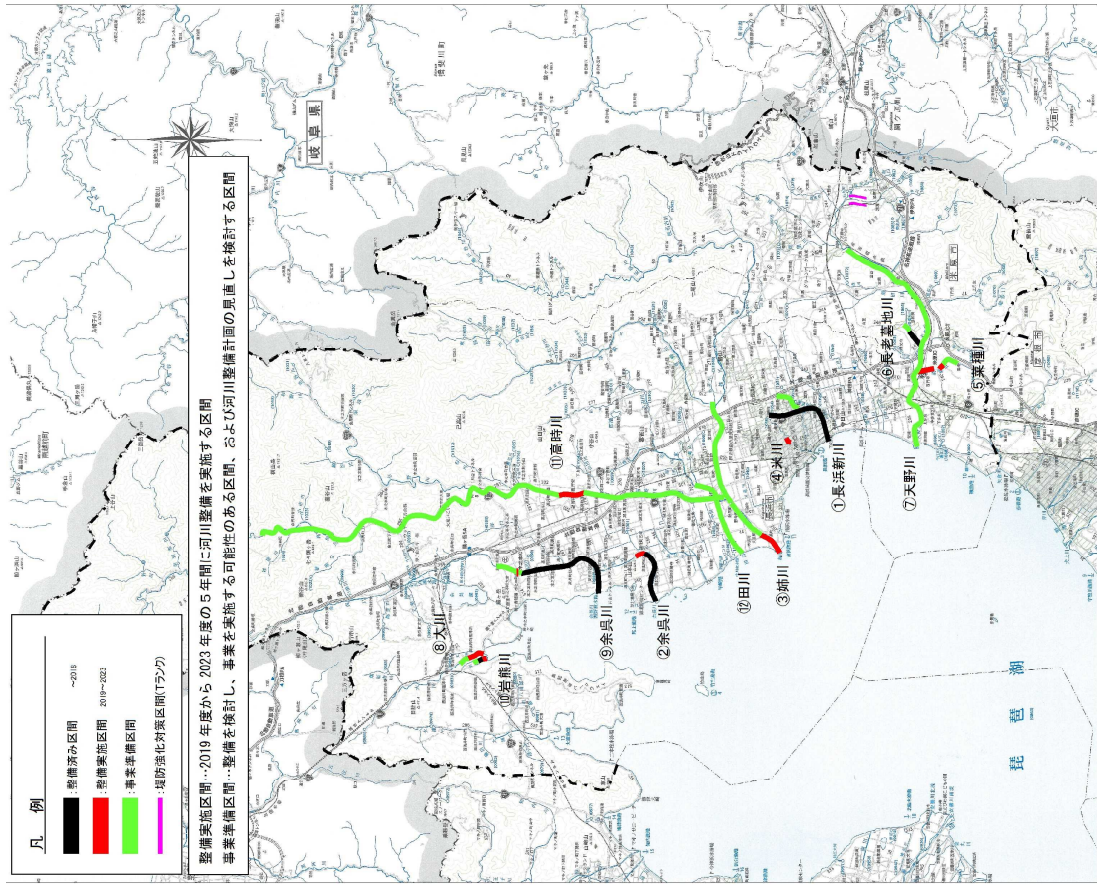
凡例
:整備済み区間 ~2018
:整備実施区間 2019~2023
:事業準備区間
:堤防強化対策区間(Tランク)

整備実施区間…2019年度から2023年度の5年間に河川整備を実施する区間
事業準備区間…整備を検討し、事業を実施する可能性のある区間、および河川整備計画の見直しを検討する区間

岐阜県

①長浜新川
②余呉川
③姉川
④米川
⑤菜種川
⑥長老墓地川
⑦天野川
⑧大川
⑨余呉川
⑩岩熊川
⑪高時川
⑫田川

琵琶湖